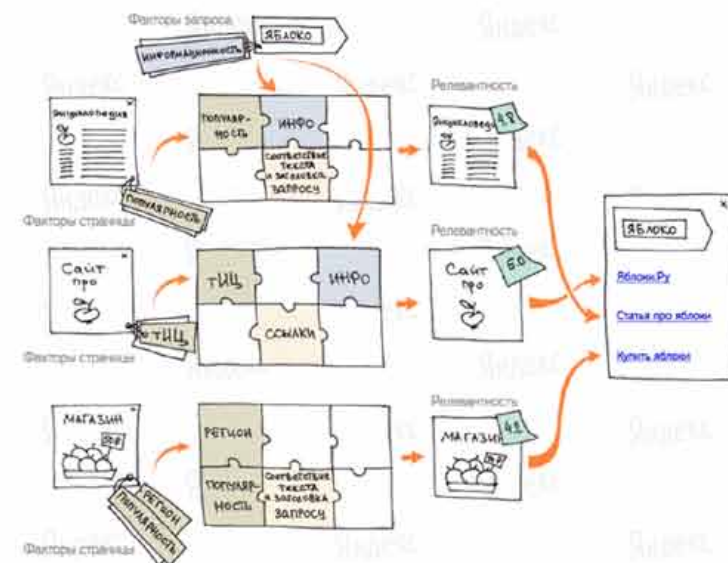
Факторы запроса
ЯБЛОКО
ИНФОРМАЦИОННОСТЬ

Релевантность

Энциклопедия
ПОПУЛЯР-НОСТЬ
ИНФО
СООТВЕТСТВИЕ ТЕКСТА И ЗАГОЛОВКА ЗАПРОСУ
Энциклопедия
4.8
ПОПУЛЯРНОСТЬ
Факторы страницы

Релевантность
Сайт про
тИЦ
ИНФО
ССЫЛКИ
Сайт про
5.0
тИЦ
Факторы страницы

ЯБЛОКО
Яблоки.Ру
Статья про яблоки
Купить яблоки

Релевантность
МАГАЗИН
РЕГИОН
ПОПУЛЯР-НОСТЬ
СООТВЕТСТВИЕ ТЕКСТА И ЗАГОЛОВКА ЗАПРОСУ
МАГАЗИН
4.1
РЕГИОН
ПОПУЛЯРНОСТЬ
Факторы страницы

Яндекс